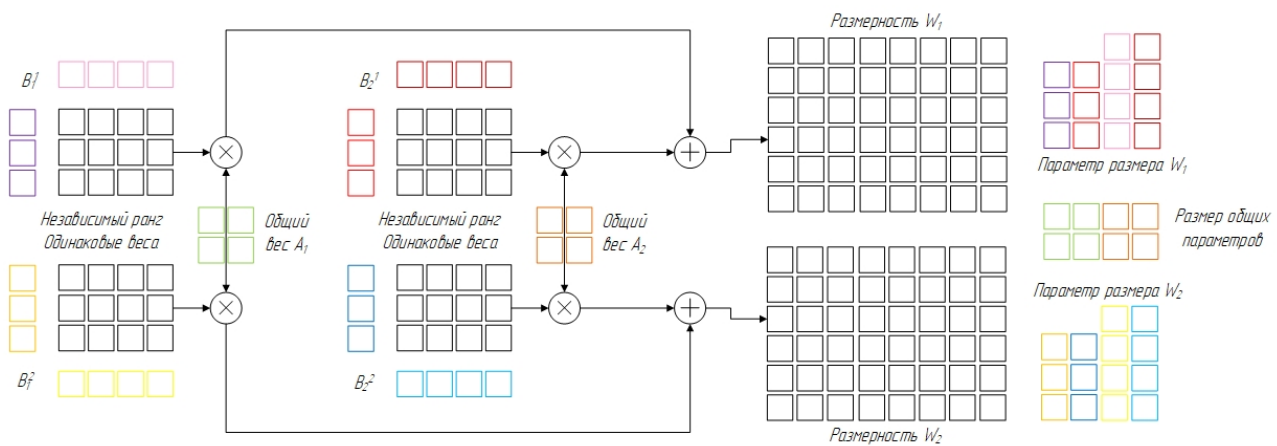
Размерность $W_1$

$B_1^1$

$B_2^1$

Независимый ранг
Одинаковые веса

Общий вес $A_1$

Независимый ранг
Одинаковые веса

Общий вес $A_2$

Параметр размера $W_1$

Размер общих параметров

Параметр размера $W_2$

$B_1^2$

$B_2^2$

Размерность $W_2$